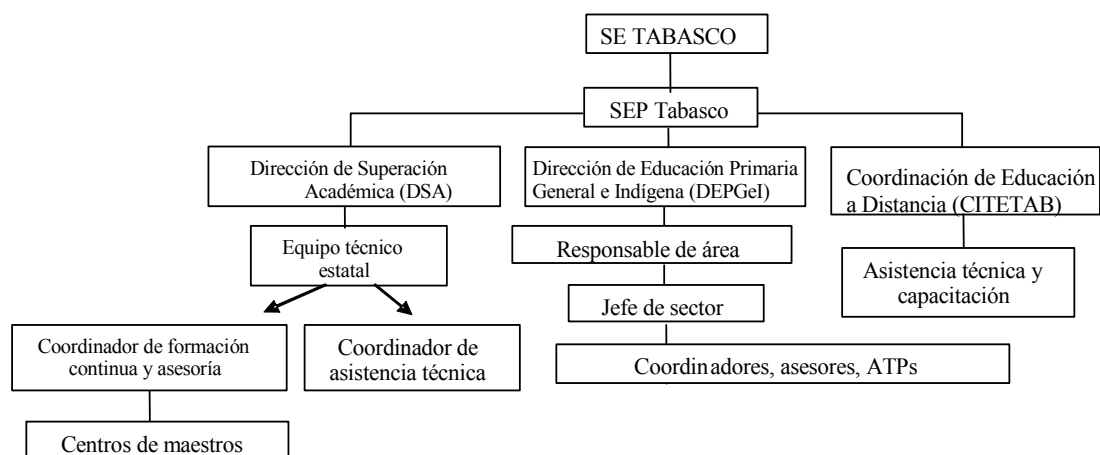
SE TABASCO

SEP Tabasco

Dirección de Superación Académica (DSA)

Equipo técnico estatal

Coordinador de formación continua y asesoría

Centros de maestros

Coordinador de asistencia técnica

Dirección de Educación Primaria General e Indígena (DEPGeI)

Responsable de área

Jefe de sector

Coordinadores, asesores, ATPs

Coordinación de Educación a Distancia (CITETAB)

Asistencia técnica y capacitación